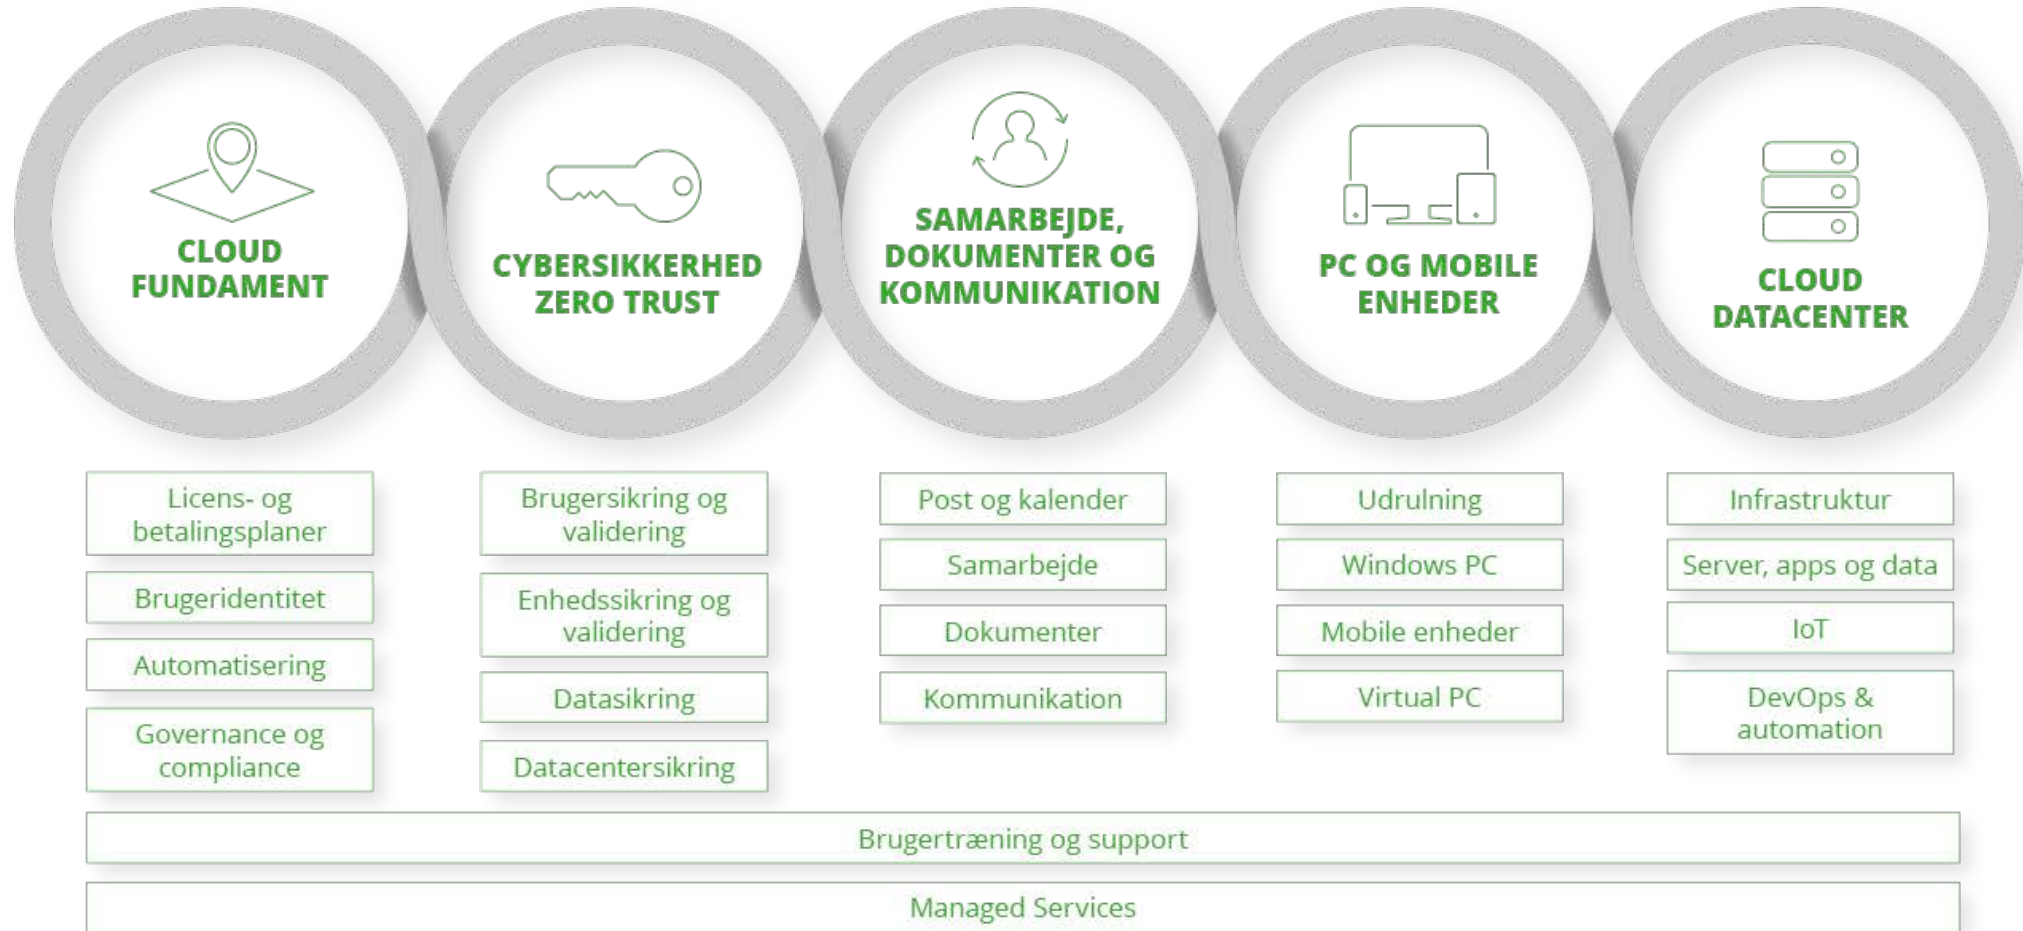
CLOUD FUNDAMENT

CYBERSIKKERHED ZERO TRUST

SAMARBEJDE, DOKUMENTER OG KOMMUNIKATION

PC OG MOBILE ENHEDER

CLOUD DATACENTER

Licens- og betalingsplaner

Brugeridentitet

Automatisering

Governance og compliance

Brugersikring og validering

Enhedssikring og validering

Datasikring

Datacentersikring

Post og kalender

Samarbejde

Dokumenter

Kommunikation

Udrulning

Windows PC

Mobile enheder

Virtual PC

Infrastruktur

Server, apps og data

IoT

DevOps & automation

Brugertræning og support

Managed Services